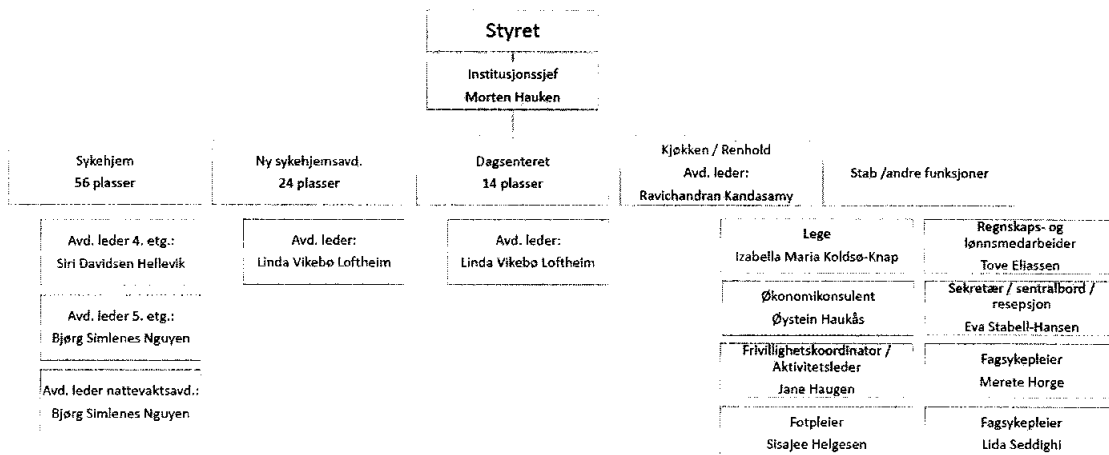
Styret

Institusjonssjef
Morten Hauken

Sykehjem
56 plasser

Ny sykehjemsavd.
24 plasser

Dagsenteret
14 plasser

Kjøkken / Renhold
Avd. leder:
Ravichandran Kandasamy

Stab /andre funksjoner

Avd. leder 4. etg.:
Siri Davidsen Hellevik

Avd. leder 5. etg.:
Bjørg Simlenes Nguyen

Avd. leder nattevaktsavd.:
Bjørg Simlenes Nguyen

Avd. leder:
Linda Vikebø Loftheim

Avd. leder:
Linda Vikebø Loftheim

Lege
Izabella Maria Koldsø-Knap

Økonomikonsulent
Øystein Haukås

Frivillighetskoordinator / Aktivitetsleder
Jane Haugen

Fotpleier
Sisajee Helgesen

Regnskaps- og lønnsmedarbeider
Tove Eliassen

Sekretær / sentralbord / resepsjon
Eva Stabell-Hansen

Fagsykepleier
Merete Horge

Fagsykepleier
Lida Seddighi